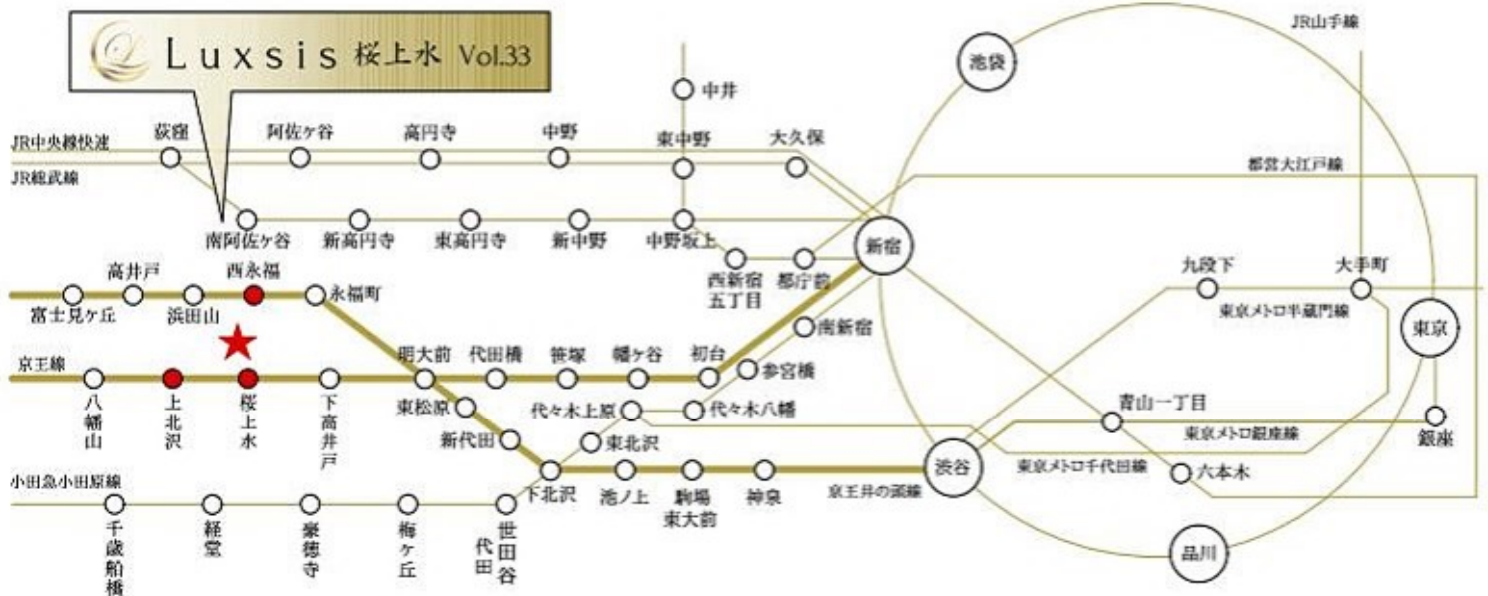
Luxsis 桜上水 Vol.33

JR山手線
池袋
中井
JR中央線快速
JR総武線
荻窪
阿佐ヶ谷
高円寺
中野
東中野
大久保
都営大江戸線
南阿佐ヶ谷
新高円寺
東高円寺
新中野
中野坂上
新宿
西新宿五丁目
都庁前
九段下
大手町
高井戸
西永福
永福町
富士見ヶ丘
浜田山
東京メトロ半蔵門線
東京
南新宿
京王線
明大前
代田橋
笹塚
幡ヶ谷
初台
参宮橋
八幡山
上北沢
桜上水
下高井戸
東松原
代々木上原
代々木八幡
青山一丁目
新代田
東北沢
東京メトロ銀座線
銀座
渋谷
小田急小田原線
下北沢
池ノ上
駒場東大前
神泉
東京メトロ千代田線
六本木
京王井の頭線
千歳船橋
経堂
豪徳寺
梅ヶ丘
世田谷代田
品川